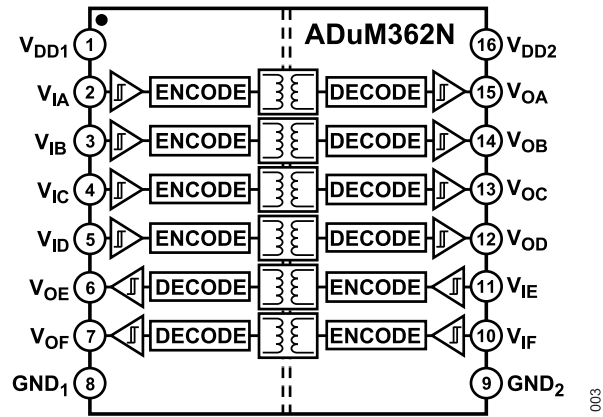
ADuM362N

$V_{DD1}$ 1
$V_{IA}$ 2 ENCODE
$V_{IB}$ 3 ENCODE
$V_{IC}$ 4 ENCODE
$V_{ID}$ 5 ENCODE
$V_{OE}$ 6 DECODE
$V_{OF}$ 7 DECODE
$GND_1$ 8

16 $V_{DD2}$
DECODE 15 $V_{OA}$
DECODE 14 $V_{OB}$
DECODE 13 $V_{OC}$
DECODE 12 $V_{OD}$
ENCODE 11 $V_{IE}$
ENCODE 10 $V_{IF}$
9 $GND_2$

003